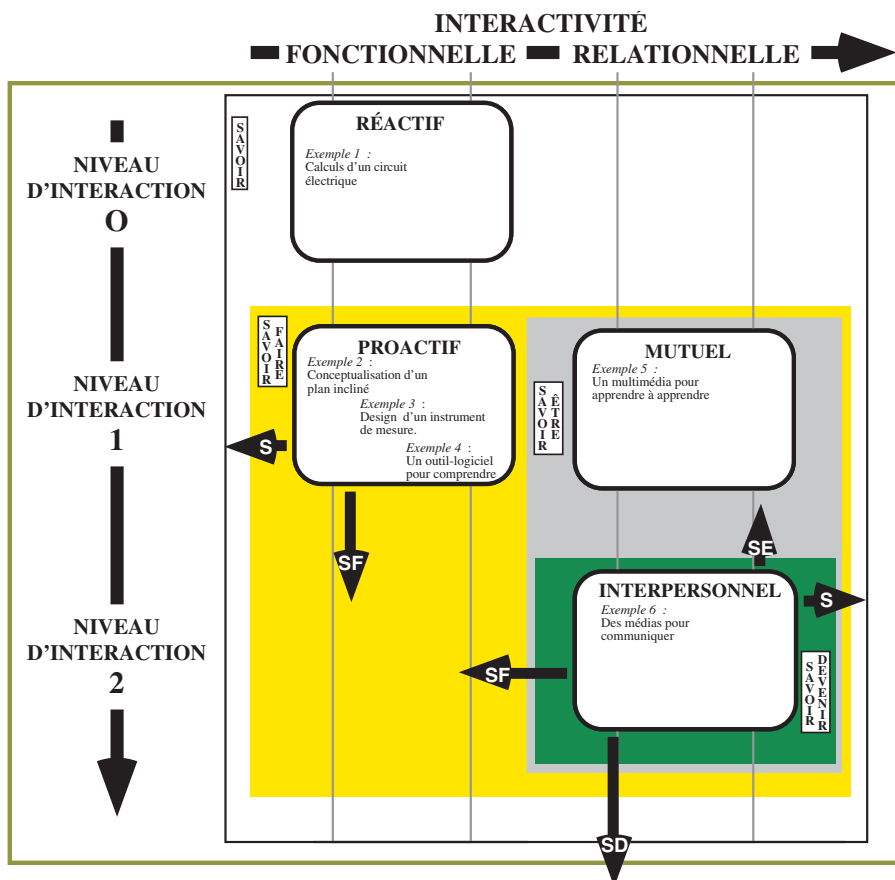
INTERACTIVITÉ
FONCTIONNELLE RELATIONNELLE

NIVEAU D'INTERACTION O

NIVEAU D'INTERACTION 1

NIVEAU D'INTERACTION 2

SAVOIR

RÉACTIF
Exemple 1 : Calculs d'un circuit électrique

SAVOIR FAIRE

PROACTIF
Exemple 2 : Conceptualisation d'un plan incliné
Exemple 3 : Design d'un instrument de mesure.
Exemple 4 : Un outil-logiciel pour comprendre

S

SF

SAVOIR ÊTRE

MUTUEL
Exemple 5 : Un multimédia pour apprendre à apprendre

SE

INTERPERSONNEL
Exemple 6 : Des médias pour communiquer

S

SF

SAVOIR DEVENIR

SD